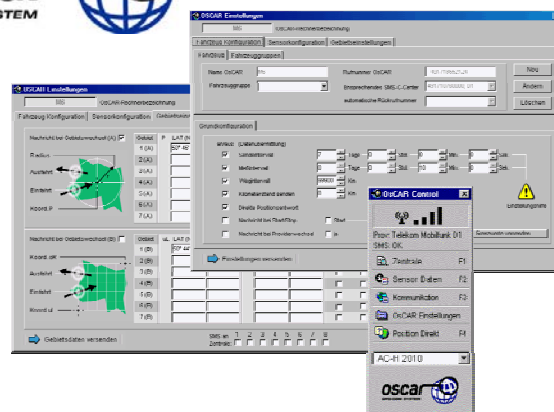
STEM

OSCAR Einstellungen

MS

OSCAR-Rechnerbezeichnung

Fahrzeug Konfiguration | Sensorkonfiguration | Gebietseinstellungen

Fahrzeug | Fahrzeuggruppen

Name OsCAR

Rufnummer OsCAR

Neu

Fahrzeuggruppe

Empfangender SMS-C-Center

Ändern

automatische Rückrufnummer

Löschen

Grundkonfiguration

Modus (Datenübermittlung)

Sendeintervall

Tage

Std.

Min.

Sek.

Meldeintervall

Tage

Std.

Min.

Sek.

Pilotintervall

Kilometerstand senden

Km

Direkte Positionsantwort

Nachricht bei Start/Stop

Start

Nachricht bei Providerwechsel

Positionsdaten versenden

Änderungen

OSCAR Lastellungen

MS

OSCAR-Rechnerbezeichnung

Fahrzeug Konfiguration | Sensorkonfiguration

Nachricht bei Gebietswechsel (A)

Gebiet

P

LAT

Radius

Austritt

Eintritt

Koord. P

1 (A)

2 (A)

3 (A)

4 (A)

5 (A)

6 (A)

7 (A)

Nachricht bei Gebietswechsel (B)

Gebiet

UL

LAT

Koord. UR

Austritt

Eintritt

Koord. ul

1 (B)

2 (B)

3 (B)

4 (B)

5 (B)

6 (B)

7 (B)

SMS an

Zentrale

1 2 3 4 5 6 7 8

Gebietsdaten versenden

OsCAR Control

Prov: Telekom Mobilfunk D1

SMS: OK

Zentrale F1

Sensor Daten F2

Kommunikation F3

OsCAR Einstellungen

Position Direkt F4

AC-H 2010

oscar